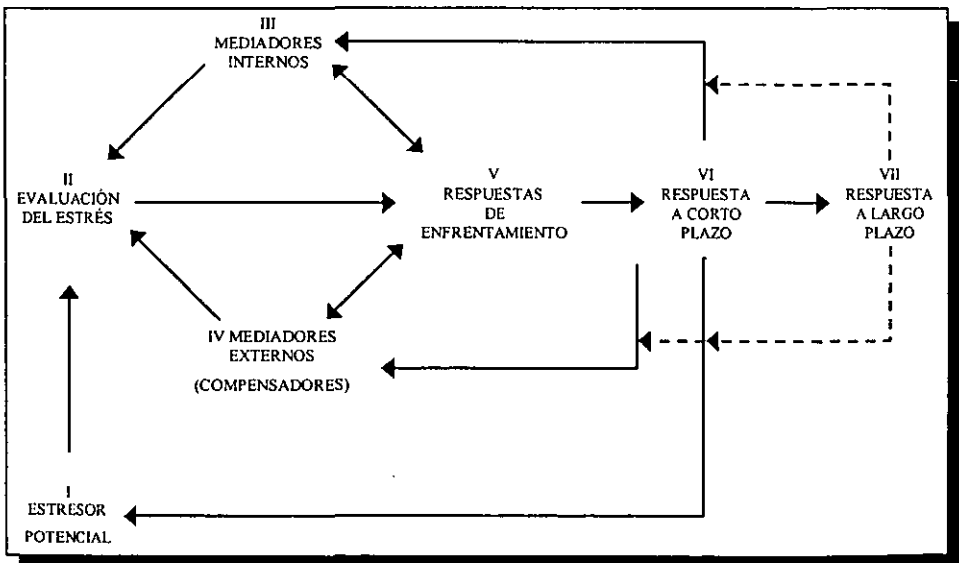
III
MEDIADORES
INTERNOS

II
EVALUACIÓN
DEL ESTRÉS

V
RESPUESTAS
DE
ENFRENTAMIENTO

VI
RESPUESTA
A CORTO
PLAZO

VII
RESPUESTA
A LARGO
PLAZO

IV MEDIADORES
EXTERNOS
(COMPENSADORES)

I
ESTRESOR
POTENCIAL